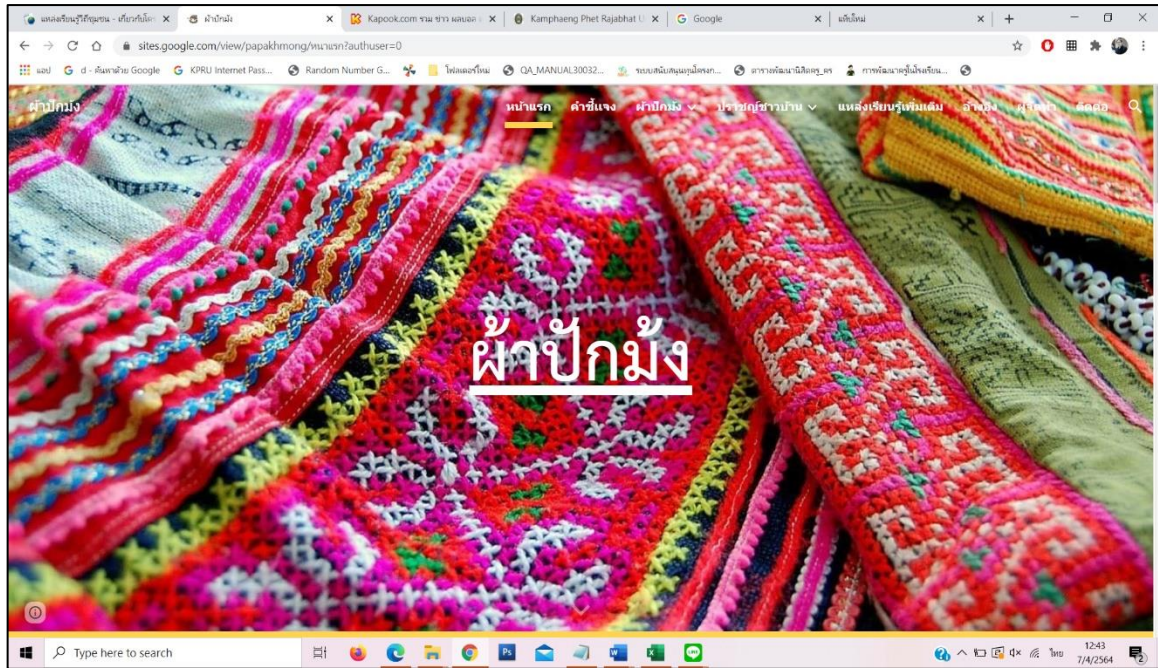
แหล่งเรียนรู้ชุมชน - เกี่ยวกับโครง × | ผ้าปักม้ง × | Kapook.com รวม ข่าว ผลบอล × | Kamphaeng Phet Rajabhat U × | Google × | แท็บใหม่ ×

sites.google.com/view/papakhmong/หน้าแรก?authuser=0

แอป | d - ค้นหาด้วย Google | KPRU Internet Pass... | Random Number G... | โฟลเดอร์ใหม่ | QA_MANUAL30032... | ระบบสนับสนุนนุนโครงก... | ตารางพัฒนานิสิตครู_ตร | การพัฒนาผู้เรียน...

ผ้าปักม้ง

หน้าแรก | คำชี้แจง | ผ้าปักม้ง | ปราชญ์ชาวบ้าน | แหล่งเรียนรู้เพิ่มเติม | อ้างอิง | ผู้จัดทำ | ติดต่อ

ผ้าปักม้ง

Type here to search

ไทย 12:43 7/4/2564